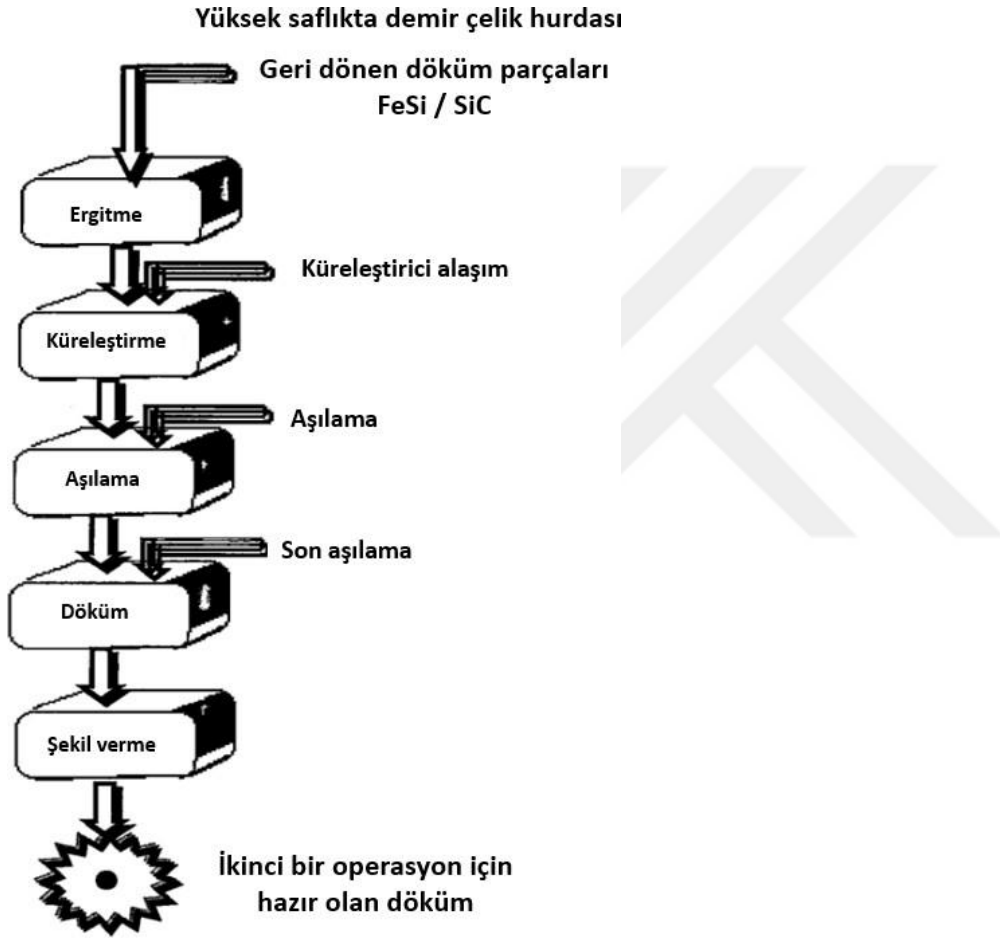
Yüksek saflıkta demir çelik hurdası

Geri dönen döküm parçaları
FeSi / SiC

Ergitme

Küreleştirici alaşım

Küreleştirme

Aşılama

Aşılama

Son aşılama

Döküm

Şekil verme

İkinci bir operasyon için
hazır olan döküm